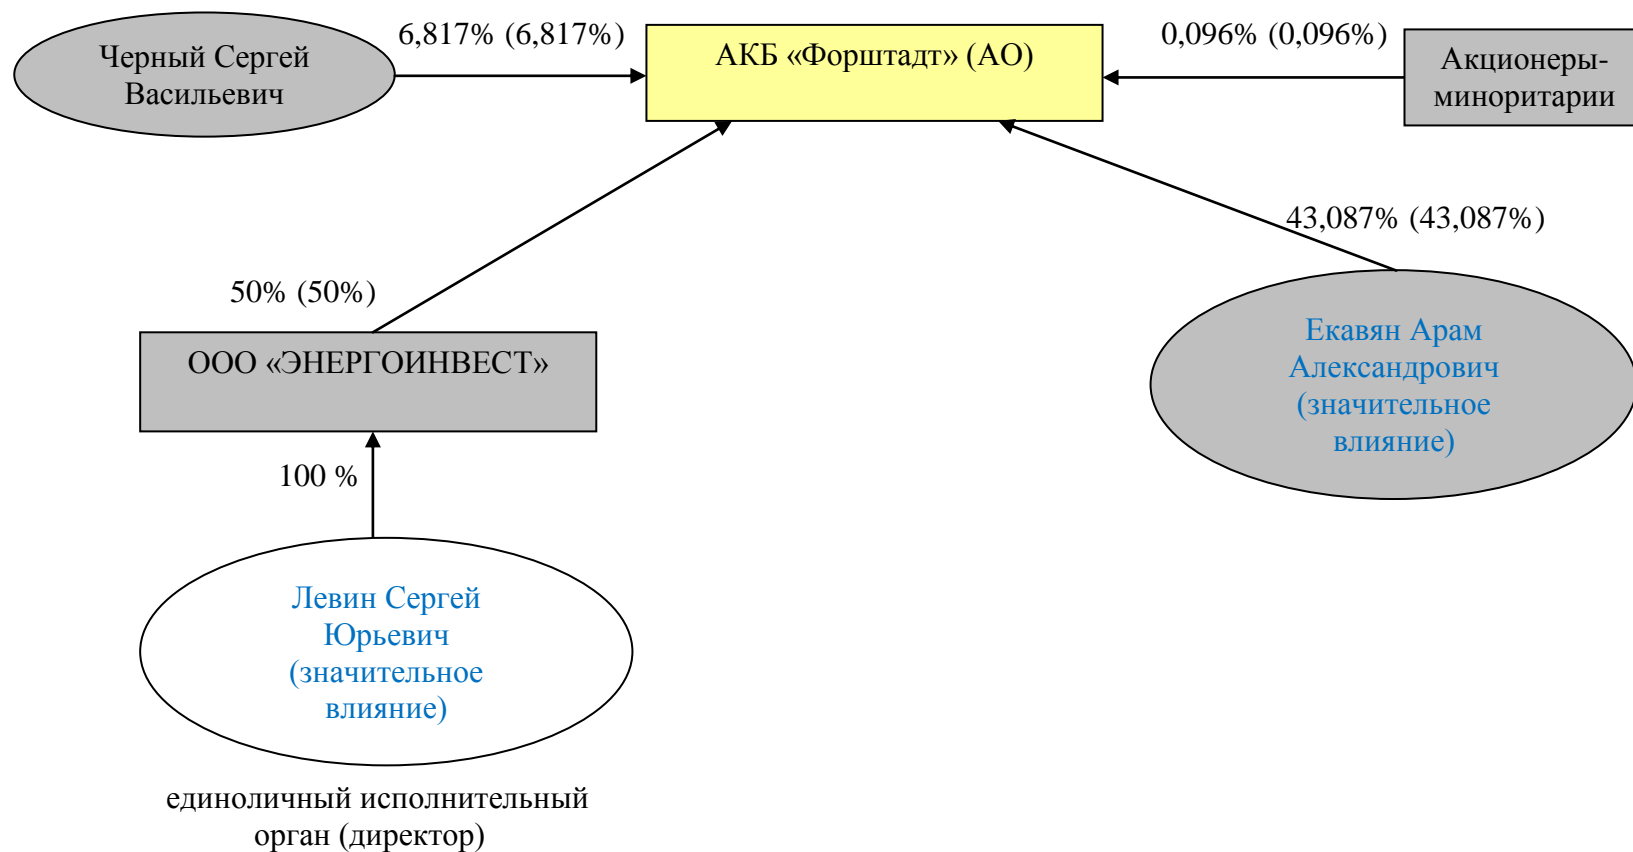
Черный Сергей Васильевич

6,817% (6,817%)

АКБ «Форштадт» (АО)

0,096% (0,096%)

Акционеры-миноритарии

43,087% (43,087%)

50% (50%)

ООО «ЭНЕРГОИНВЕСТ»

Екавян Арам Александрович (значительное влияние)

100 %

Левин Сергей Юрьевич (значительное влияние)

единоличный исполнительный орган (директор)